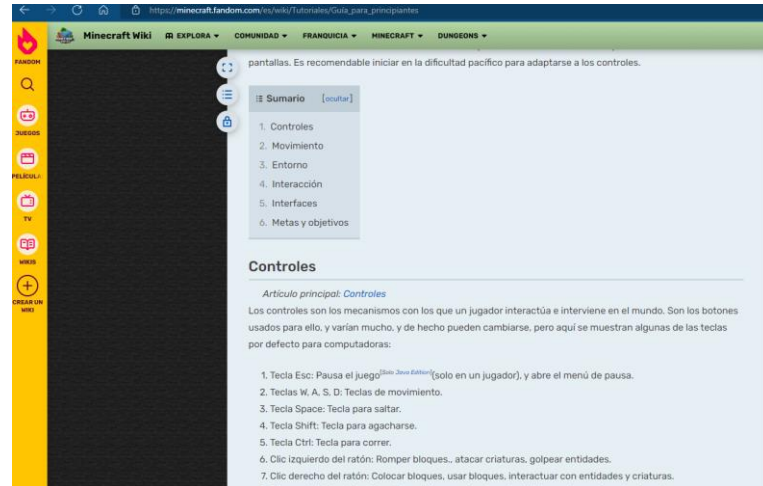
https://minecraft.fandom.com/es/wiki/Tutoriales/Guía_para_principiantes

FANDOM
JUEGOS
PELÍCULAS
TV
WIKIS
CREAR UN WIKI

Minecraft Wiki EXPLORA COMUNIDAD FRANQUICIA MINECRAFT DUNGEONS

pantallas. Es recomendable iniciar en la dificultad pacífico para adaptarse a los controles.

Sumario [ocultar]

1. Controles
2. Movimiento
3. Entorno
4. Interacción
5. Interfaces
6. Metas y objetivos

Controles

Artículo principal: Controles

Los controles son los mecanismos con los que un jugador interactúa e interviene en el mundo. Son los botones usados para ello, y varían mucho, y de hecho pueden cambiarse, pero aquí se muestran algunas de las teclas por defecto para computadoras:

1. Tecla Esc: Pausa el juego$^{[Solo\ Java\ Edition]}$(solo en un jugador), y abre el menú de pausa.
2. Teclas W, A, S, D: Teclas de movimiento.
3. Tecla Space: Tecla para saltar.
4. Tecla Shift: Tecla para agacharse.
5. Tecla Ctrl: Tecla para correr.
6. Clic izquierdo del ratón: Romper bloques., atacar criaturas, golpear entidades.
7. Clic derecho del ratón: Colocar bloques, usar bloques, interactuar con entidades y criaturas.